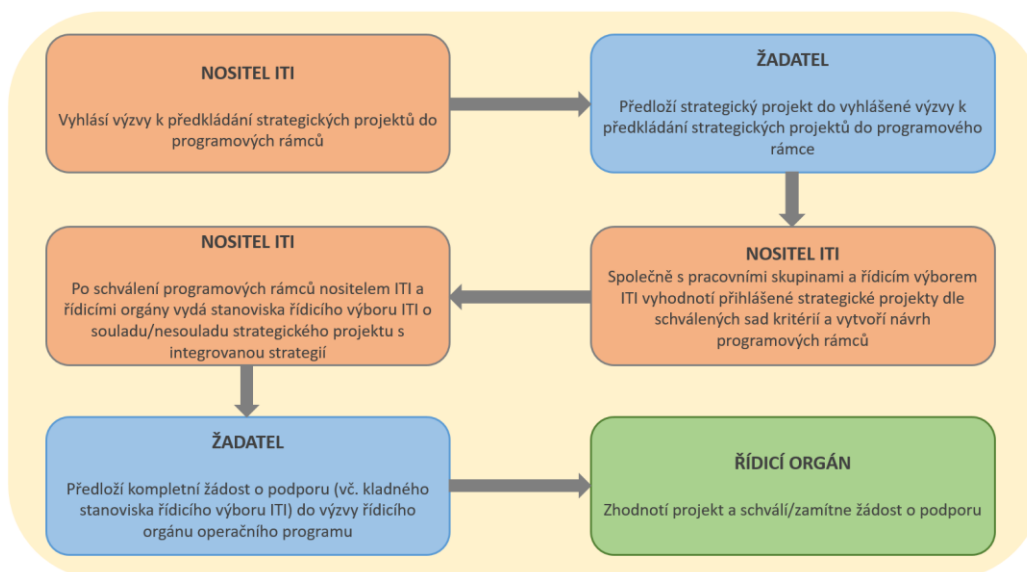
NOSITEL ITI

Vyhlásí výzvy k předkládání strategických projektů do programových rámců

ŽADATEL

Předloží strategický projekt do vyhlášené výzvy k předkládání strategických projektů do programového rámce

NOSITEL ITI

Společně s pracovními skupinami a řídicím výborem ITI vyhodnotí přihlášené strategické projekty dle schválených sad kritérií a vytvoří návrh programových rámců

NOSITEL ITI

Po schválení programových rámců nositelem ITI a řídicími orgány vydá stanoviska řídicího výboru ITI o souladu/nesouladu strategického projektu s integrovanou strategií

ŽADATEL

Předloží kompletní žádost o podporu (vč. kladného stanoviska řídicího výboru ITI) do výzvy řídicího orgánu operačního programu

ŘÍDICÍ ORGÁN

Zhodnotí projekt a schválí/zamítne žádost o podporu